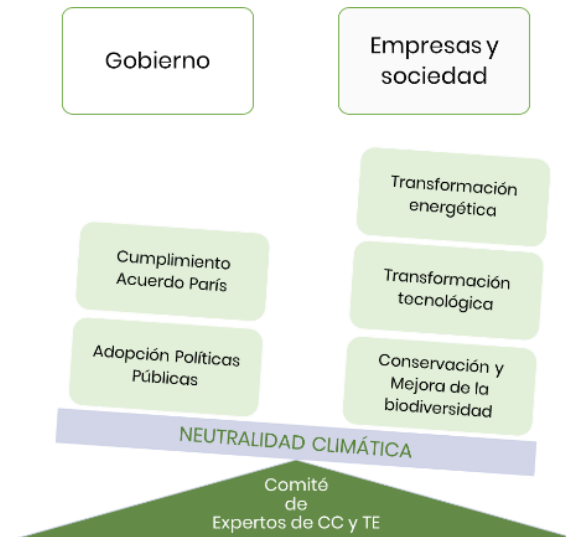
Gobierno

Empresas y sociedad

Transformación energética

Cumplimiento Acuerdo París

Transformación tecnológica

Adopción Políticas Públicas

Conservación y Mejora de la biodiversidad

NEUTRALIDAD CLIMÁTICA

Comité de Expertos de CC y TE